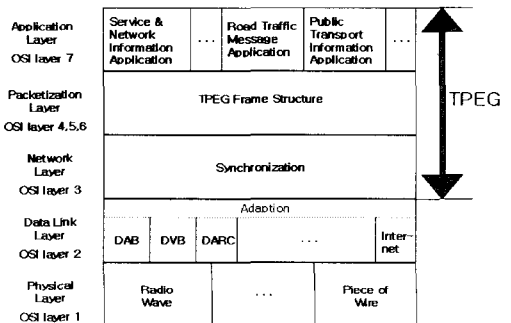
Application Layer
OSI layer 7

Service & Network Information Application

...

Road Traffic Message Application

Public Transport Information Application

...

Packetization Layer
OSI layer 4,5,6

TPEG Frame Structure

TPEG

Network Layer
OSI layer 3

Synchronization

Adaption

Data Link Layer
OSI layer 2

DAB

DVB

DARC

...

Inter-net

Physical Layer
OSI layer 1

Radio Wave

...

Piece of Wire